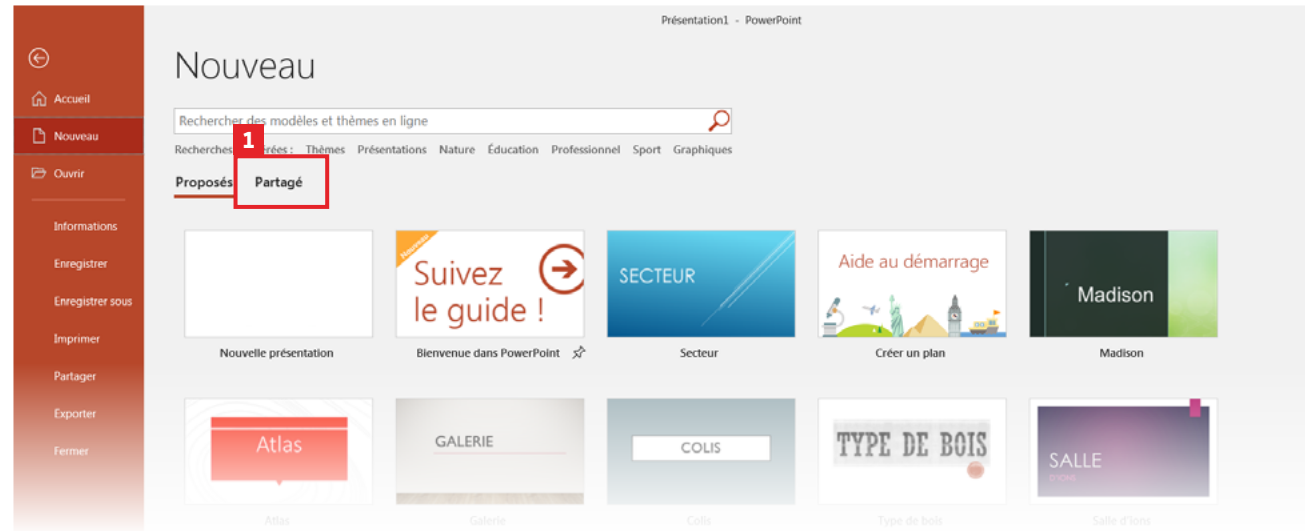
Présentation1 - PowerPoint

Accueil
Nouveau
Ouvrir
Informations
Enregistrer
Enregistrer sous
Imprimer
Partager
Exporter
Fermer

Nouveau

Rechercher des modèles et thèmes en ligne

Recherches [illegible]rées : Thèmes Présentations Nature Éducation Professionnel Sport Graphiques

1

Proposés Partagé

Nouvelle présentation

Nouveau
Suivez le guide !
Bienvenue dans PowerPoint

SECTEUR
Secteur

Aide au démarrage
Créer un plan

Madison
Madison

Atlas
Atlas

GALERIE
Galerie

COLIS
Colis

TYPE DE BOIS
Type de bois

SALLE
D'IONS
Salle d'ions